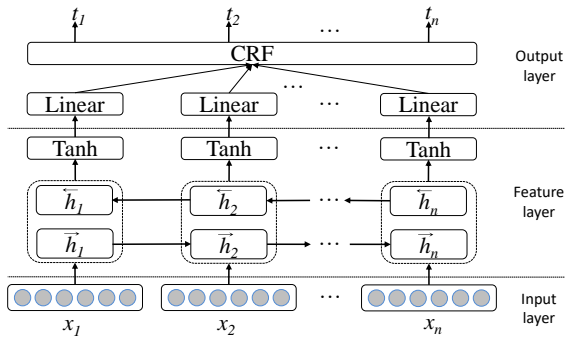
$t_1$ $t_2$ … $t_n$

CRF

Output layer

Linear Linear … Linear

Tanh Tanh … Tanh

Feature layer

$\overleftarrow{h_1}$ $\overleftarrow{h_2}$ … $\overleftarrow{h_n}$

$\overrightarrow{h_1}$ $\overrightarrow{h_2}$ … $\overrightarrow{h_n}$

… 

Input layer

$x_1$ $x_2$ … $x_n$